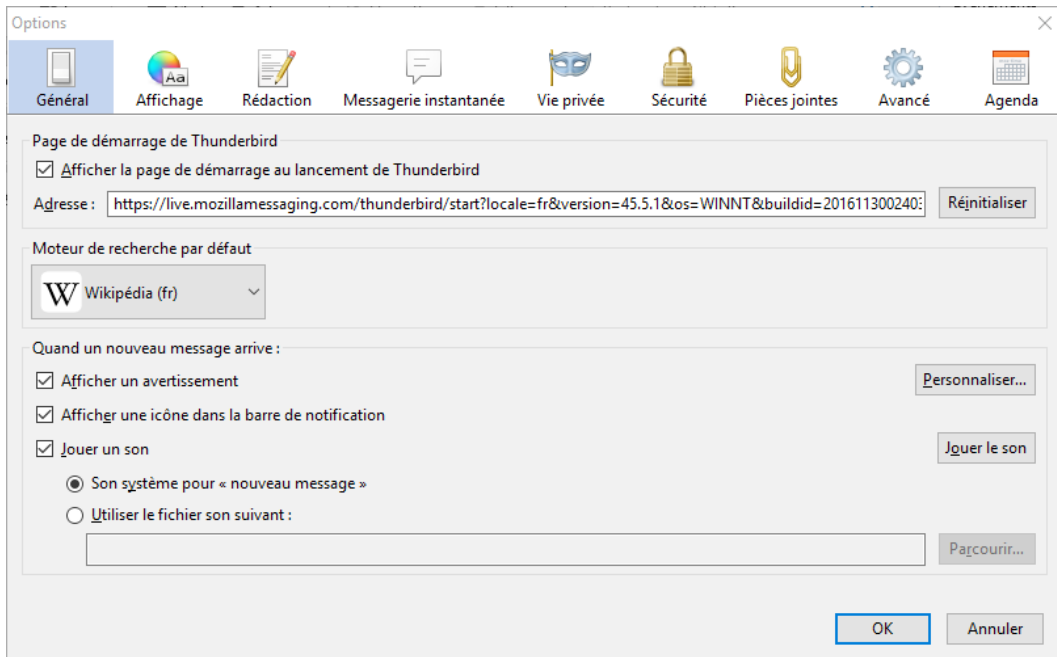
Options

Général
Affichage
Rédaction
Messagerie instantanée
Vie privée
Sécurité
Pièces jointes
Avancé
Agenda

Page de démarrage de Thunderbird

Afficher la page de démarrage au lancement de Thunderbird

Adresse : https://live.mozillamessaging.com/thunderbird/start?locale=fr&version=45.5.1&os=WINNT&buildid=201611300240 Réinitialiser

Moteur de recherche par défaut

Wikipédia (fr)

Quand un nouveau message arrive :

Afficher un avertissement Personnaliser...

Afficher une icône dans la barre de notification

Jouer un son Jouer le son

Son système pour « nouveau message »

Utiliser le fichier son suivant :

Parcourir...

OK Annuler